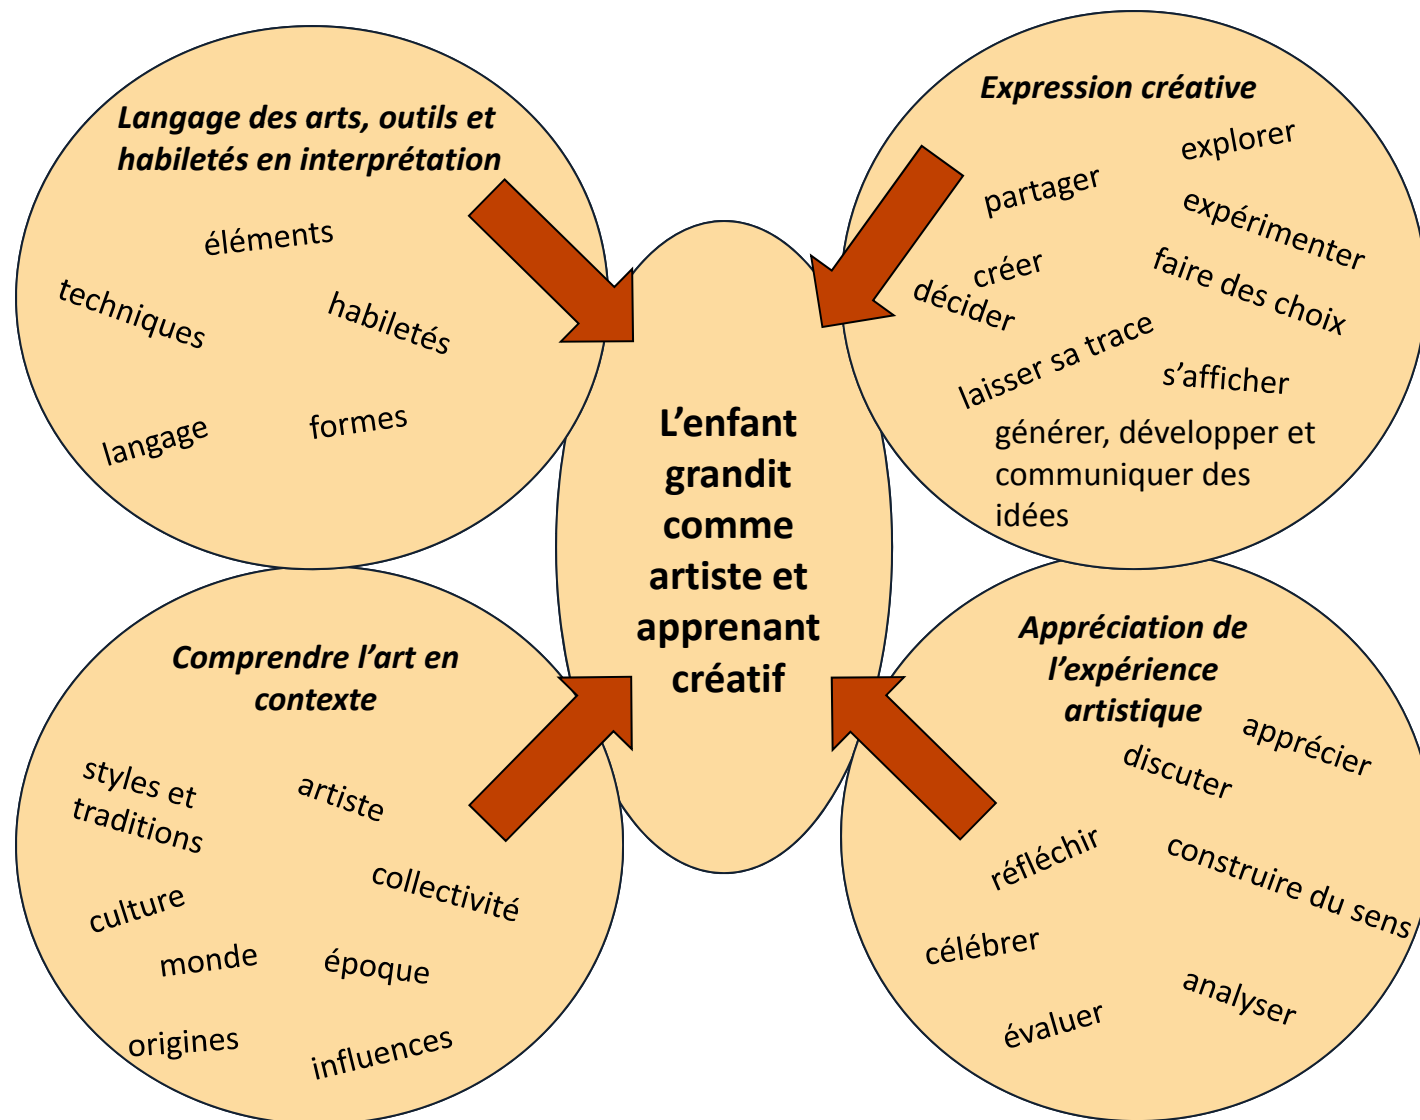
Langage des arts, outils et habiletés en interprétation

éléments

techniques

habiletés

langage

formes

Expression créative

explorer

partager

expérimenter

créer

décider

faire des choix

laisser sa trace

s'afficher

générer, développer et communiquer des idées

L'enfant grandit comme artiste et apprenant créatif

Comprendre l'art en contexte

styles et traditions

artiste

collectivité

culture

monde

époque

origines

influences

Appréciation de l'expérience artistique

apprécier

discuter

réfléchir

construire du sens

célébrer

analyser

évaluer